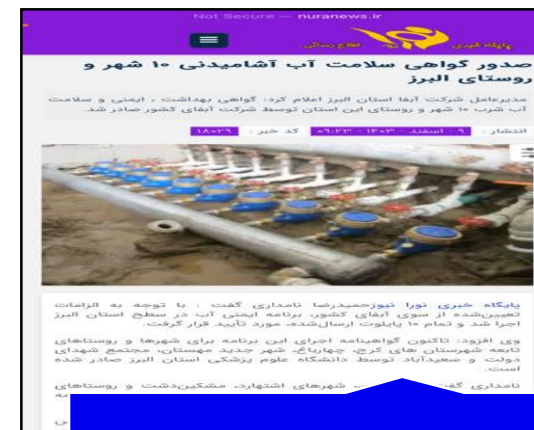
Not Secure — nuranews.ir

پایگاه خبری اطلاع رسانی

صدور گواهی سلامت آب آشامیدنی ۱۰ شهر و روستای البرز

مدیرعامل شرکت آبفا استان البرز اعلام کرد: گواهی بهداشت ، ایمنی و سلامت آب شرب ۱۰ شهر و روستای این استان توسط شرکت آبفای کشور صادر شد.

انتشار : ۹ اسفند ۱۴۰۳ - ۰۹:۳۳ | کد خبر : ۱۸۰۲۹

پایگاه خبری نورا نیوز،حمیدرضا نامداری گفت : با توجه به الزامات تعیین‌شده از سوی آبفای کشور، برنامه ایمنی آب در سطح استان البرز اجرا شد و تمام ۱۰ پایلوت ارسال‌شده، مورد تأیید قرار گرفت.

وی افزود: تاکنون گواهینامه اجرای این برنامه برای شهرها و روستاهای تابعه شهرستان های کرج، چهارباغ، شهر جدید مهستان، مجتمع شهدای دولت و سعیدآباد توسط دانشگاه علوم پزشکی استان البرز صادر شده است.

نامداری گف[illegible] شهرهای اشتهارد، مشکین‌دشت و روستاهای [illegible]

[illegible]